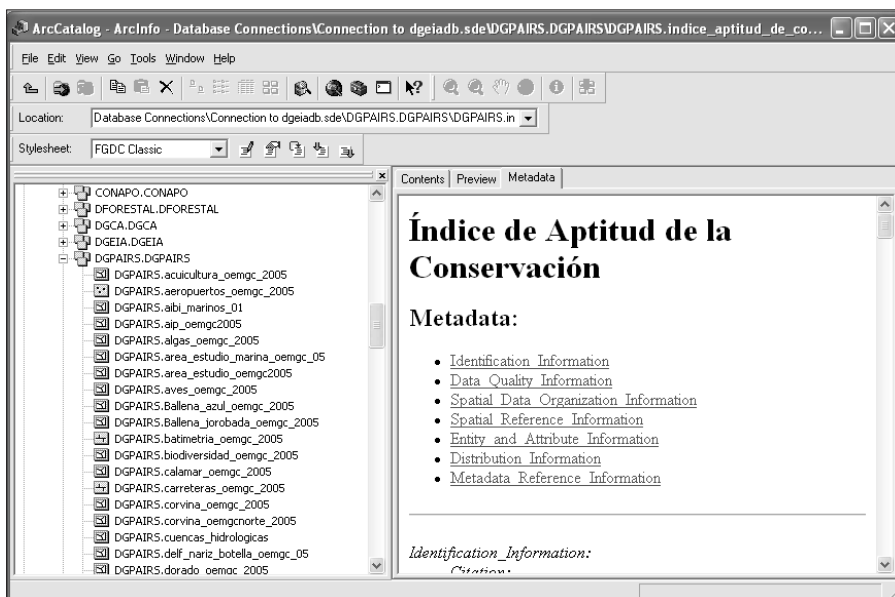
ArcCatalog - ArcInfo - Database Connections\Connection to dgeiadb.sde\DGPAIRS.DGPAIRS\DGPAIRS.indice_aptitud_de_co...

File Edit View Go Tools Window Help

Location: Database Connections\Connection to dgeiadb.sde\DGPAIRS.DGPAIRS\DGPAIRS.in

Stylesheet: FGDC Classic

CONAPO.CONAPO
DFORESTAL.DFORESTAL
DGCA.DGCA
DGEIA.DGEIA
DGPAIRS.DGPAIRS
DGPAIRS.acuicultura_oemgc_2005
DGPAIRS.aeropuertos_oemgc_2005
DGPAIRS.aibi_marinos_01
DGPAIRS.aip_oemgc2005
DGPAIRS.algas_oemgc_2005
DGPAIRS.area_estudio_marina_oemgc_05
DGPAIRS.area_estudio_oemgc2005
DGPAIRS.aves_oemgc_2005
DGPAIRS.Ballena_azul_oemgc_2005
DGPAIRS.Ballena_jorobada_oemgc_2005
DGPAIRS.batimetria_oemgc_2005
DGPAIRS.biodiversidad_oemgc_2005
DGPAIRS.calamar_oemgc_2005
DGPAIRS.carreteras_oemgc_2005
DGPAIRS.corvina_oemgc_2005
DGPAIRS.corvina_oemgcnorte_2005
DGPAIRS.cuencas_hidrologicas
DGPAIRS.delf_nariz_botella_oemgc_05
DGPAIRS.dorado_oemgc_2005

Contents | Preview | Metadata

Índice de Aptitud de la Conservación

Metadata:

• Identification Information
• Data Quality Information
• Spatial Data Organization Information
• Spatial Reference Information
• Entity and Attribute Information
• Distribution Information
• Metadata Reference Information

Identification_Information:
Citation: